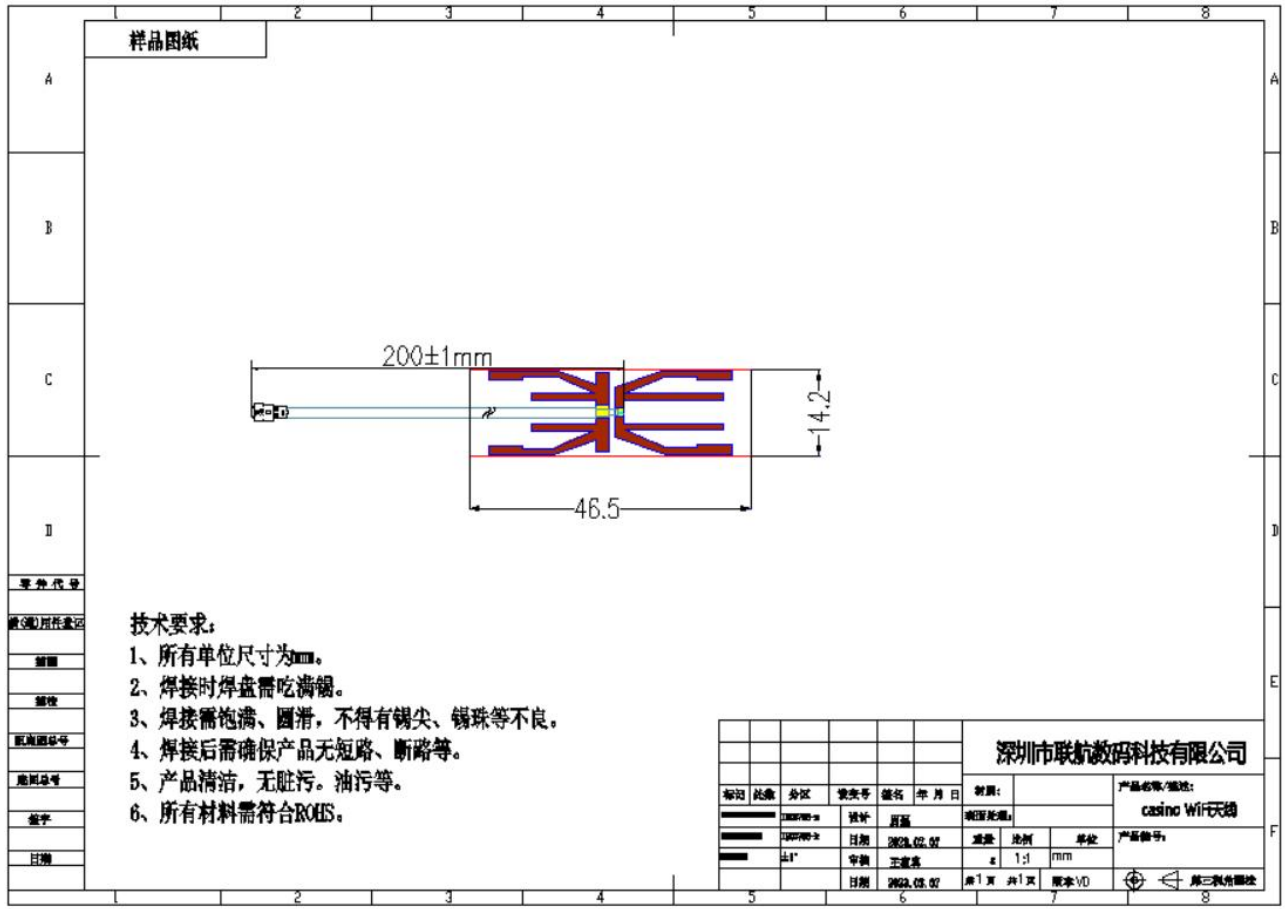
1 2 3 4 5 6 7 8

样品图纸

A
B
C
D
E
F

200±1mm

14.2

46.5

零件代号
借(通)用件登记
描图
描校
旧底图总号
底图总号
签字
日期

技术要求：
1、所有单位尺寸为mm。
2、焊接时焊盘需吃满锡。
3、焊接需饱满、圆滑，不得有锡尖、锡珠等不良。
4、焊接后需确保产品无短路、断路等。
5、产品清洁，无脏污、油污等。
6、所有材料需符合ROHS。

| 标记 | 处数 | 分区 | 更改号 | 签名 | 年 月 日 |
|---|---|---|---|---|---|
| | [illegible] | | 设计 | 周磊 | |
| | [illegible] | | 日期 | 2023.02.07 | |
| | ±1° | | 审核 | 王建其 | |
| | | | 日期 | 2023.02.07 | |

深圳市联航数码科技有限公司

材料：
项目名称：
重量 比例 单位
1:1 mm
共1页 共1页 版本V0

产品名称/描述：
casino WiFi天线
产品编号：
第三视角画法

1 2 3 4 5 6 7 8